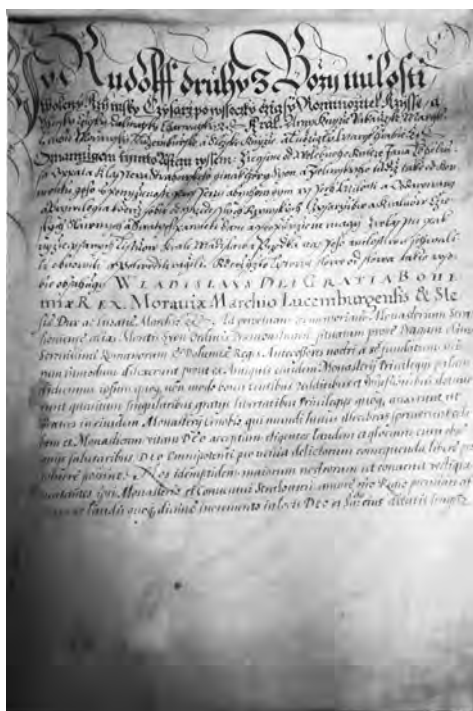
My Rudolff druhy S Boży milosti

wolený Rzimský Cýsarž po wssecky czasy Rozmnožitel Rzisse, a Vherský, Cžeský, Dalmatský, Charwatský etc. Kral, Arcyknize Rakauské, Wewoda Burgundský, Markrabie Morawský, Lucemburský a Slezský Knize, a Lužický Markrabie etc. Oznamugem tiemto Listem wssem. Že gsme od Welebného Kniezete Jana Opata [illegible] Opata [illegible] w kterem Listu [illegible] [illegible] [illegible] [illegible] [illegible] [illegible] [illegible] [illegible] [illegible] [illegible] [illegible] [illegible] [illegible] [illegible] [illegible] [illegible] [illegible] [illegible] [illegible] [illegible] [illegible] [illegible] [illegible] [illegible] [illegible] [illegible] WLADISLAVS DEI GRATIA BOHEMIÆ REX, Moraviæ Marchio Lucemburgensis & Slesiæ Dux ac Lusatiæ Marchio etc. Ad perpetuam rei memoriam. Monasterium Strahoviense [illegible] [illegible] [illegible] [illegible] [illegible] Serenissimi Romanorum et Bohemiæ Regis Antecessores nostri a se fundatum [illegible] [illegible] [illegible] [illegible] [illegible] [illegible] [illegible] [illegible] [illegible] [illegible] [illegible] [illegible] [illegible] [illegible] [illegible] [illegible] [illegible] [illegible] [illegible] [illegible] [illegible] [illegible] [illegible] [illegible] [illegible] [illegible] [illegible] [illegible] in eodem Monasterio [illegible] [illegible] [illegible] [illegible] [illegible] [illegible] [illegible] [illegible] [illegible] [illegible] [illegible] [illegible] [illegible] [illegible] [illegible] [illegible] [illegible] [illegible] DEO Omnipotenti pro veniâ delictorum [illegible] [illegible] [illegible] Nos idemptidem maiorum nostrorum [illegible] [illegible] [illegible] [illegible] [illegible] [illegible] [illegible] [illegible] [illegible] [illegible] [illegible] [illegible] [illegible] DEO et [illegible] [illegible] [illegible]